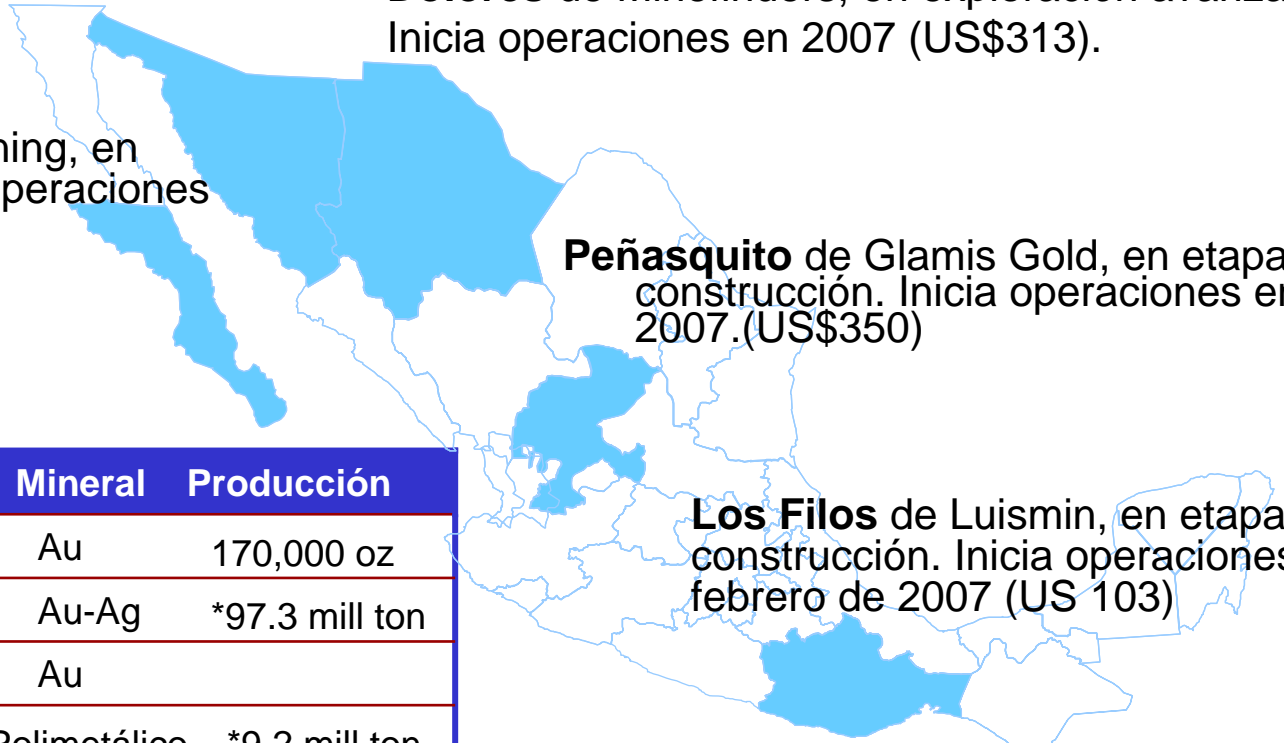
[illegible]
Inicia operaciones en 2007 (US$313).

ning, en
peraciones

**Peñasquito** de Glamis Gold, en etapa construcción. Inicia operaciones en 2007.(US$350)

**Los Filos** de Luismin, en etapa construcción. Inicia operaciones febrero de 2007 (US 103)

| Mineral | Producción |
|---|---|
| Au | 170,000 oz |
| Au-Ag | *97.3 mill ton |
| Au | |
| Polimetálico | *9.2 mill ton |